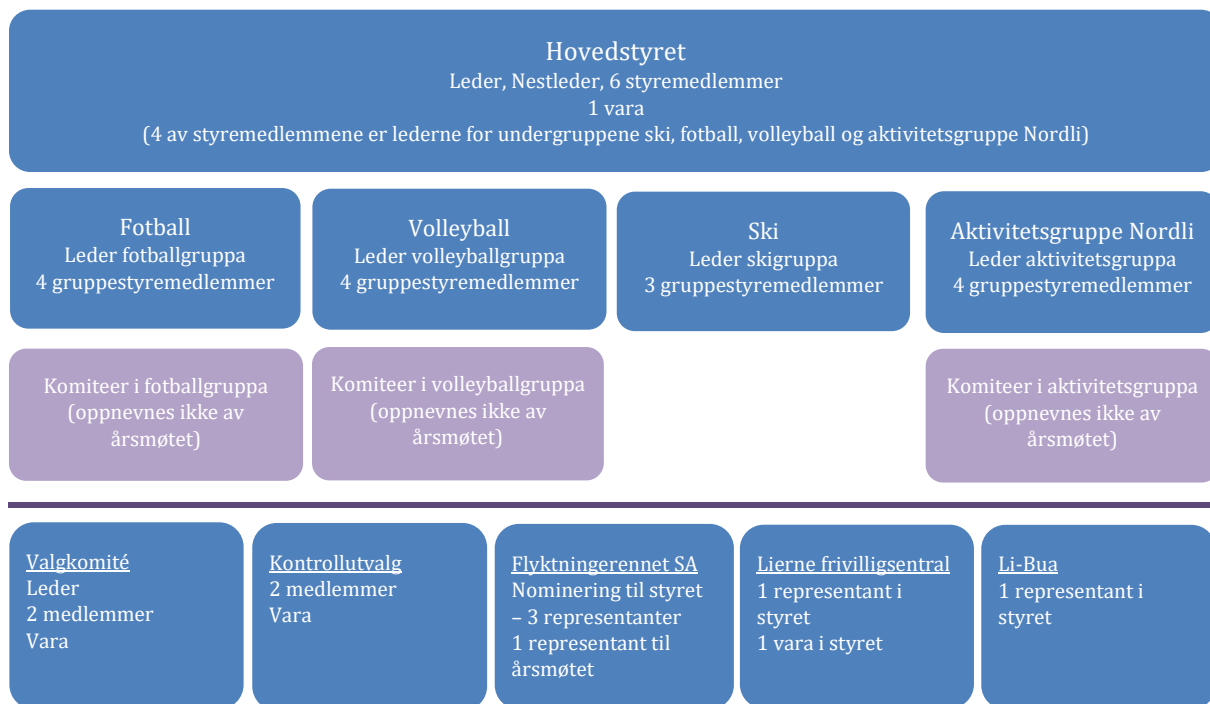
Hovedstyret
Leder, Nestleder, 6 styremedlemmer
1 vara
(4 av styremedlemmene er lederne for undergruppene ski, fotball, volleyball og aktivitetsgruppe Nordli)

Fotball
Leder fotballgruppa
4 gruppestyremedlemmer

Volleyball
Leder volleyballgruppa
4 gruppestyremedlemmer

Ski
Leder skigruppa
3 gruppestyremedlemmer

Aktivitetsgruppe Nordli
Leder aktivitetsgruppa
4 gruppestyremedlemmer

Komiteer i fotballgruppa (oppnevnes ikke av årsmøtet)

Komiteer i volleyballgruppa (oppnevnes ikke av årsmøtet)

Komiteer i aktivitetsgruppa (oppnevnes ikke av årsmøtet)

Valgkomité
Leder
2 medlemmer
Vara

Kontrollutvalg
2 medlemmer
Vara

Flyktningerennet SA
Nominering til styret – 3 representanter
1 representant til årsmøtet

Lierne frivilligsentral
1 representant i styret
1 vara i styret

Li-Bua
1 representant i styret